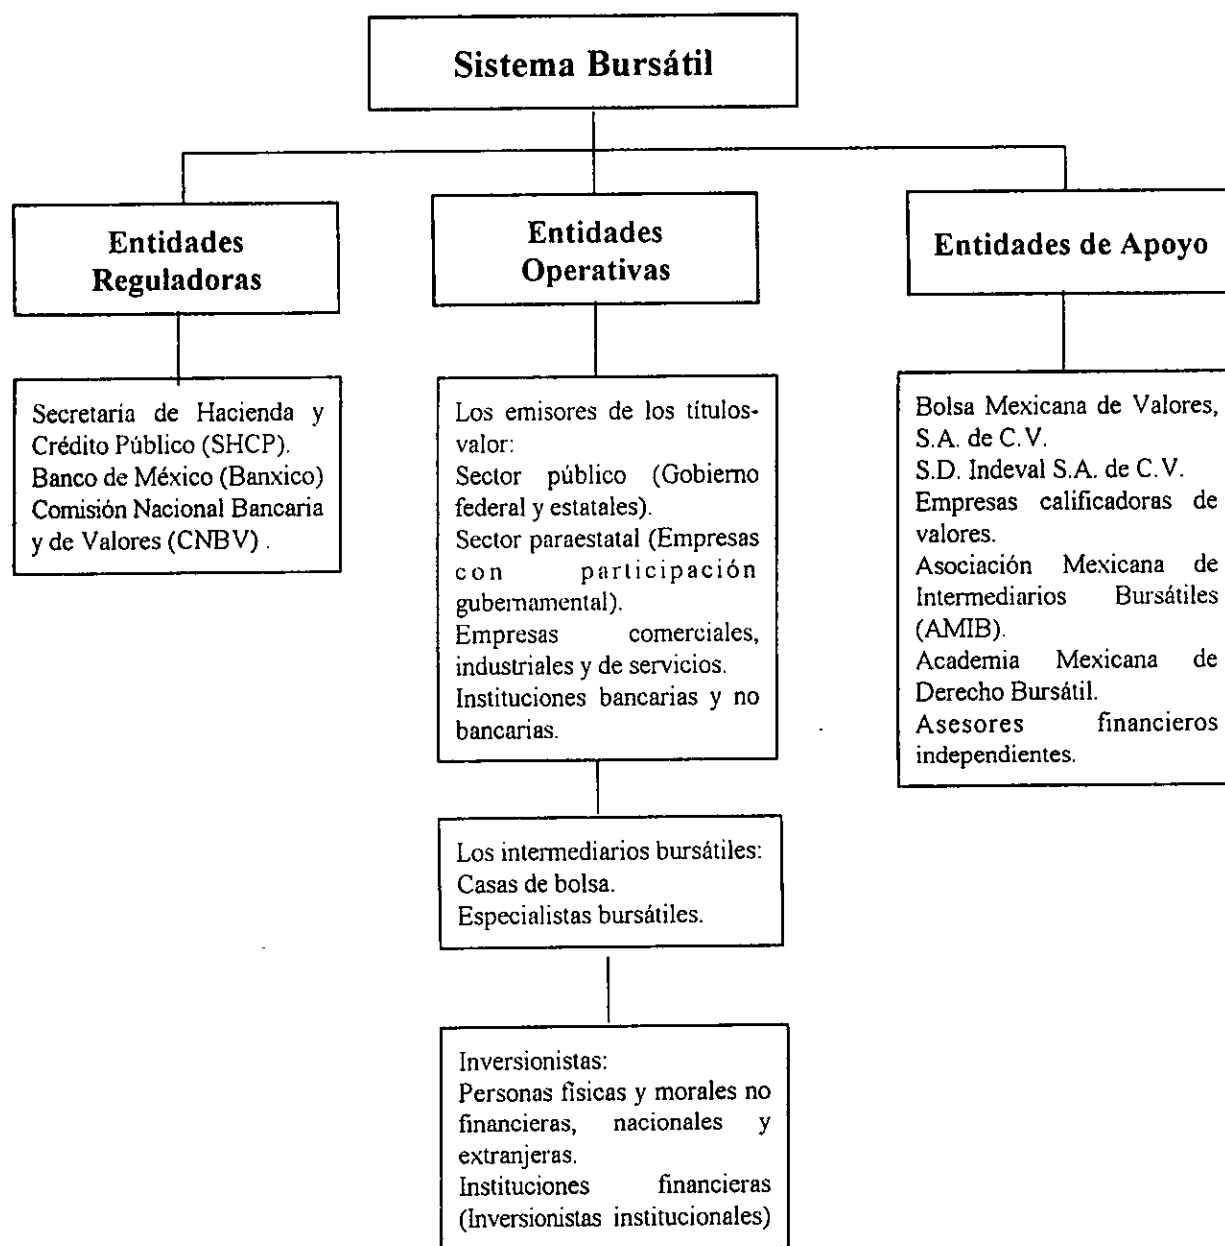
Sistema Bursátil

Entidades Reguladoras

Secretaría de Hacienda y Crédito Público (SHCP).
Banco de México (Banxico)
Comisión Nacional Bancaria y de Valores (CNBV) .

Entidades Operativas

Los emisores de los títulos-valor:
Sector público (Gobierno federal y estatales).
Sector paraestatal (Empresas con participación gubernamental).
Empresas comerciales, industriales y de servicios.
Instituciones bancarias y no bancarias.

Los intermediarios bursátiles:
Casas de bolsa.
Especialistas bursátiles.

Inversionistas:
Personas físicas y morales no financieras, nacionales y extranjeras.
Instituciones financieras (Inversionistas institucionales)

Entidades de Apoyo

Bolsa Mexicana de Valores, S.A. de C.V.
S.D. Indeval S.A. de C.V.
Empresas calificadoras de valores.
Asociación Mexicana de Intermediarios Bursátiles (AMIB).
Academia Mexicana de Derecho Bursátil.
Asesores financieros independientes.